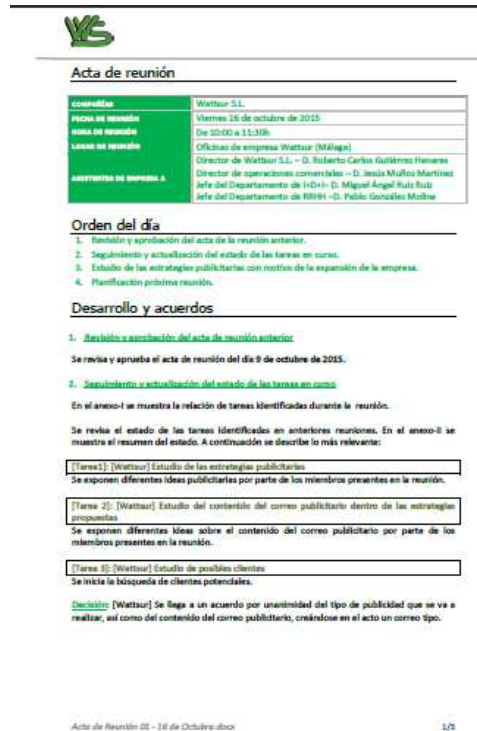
Acta de reunión

| COMPAÑÍA | Wattsur S.L. |
|---|---|
| FECHA DE REUNIÓN | Viernes 16 de octubre de 2015 |
| HORA DE REUNIÓN | De 10:00 a 11:30h |
| LUGAR DE REUNIÓN | Oficinas de empresa Wattsur (Málaga) |
| ASISTENTES DE EMPRESA A | Director de Wattsur S.L. – D. Roberto Carlos Gutiérrez Herrero<br>Director de operaciones comerciales – D. Jesús Muñoz Martínez<br>Jefe del Departamento de I+D+i– D. Miguel Ángel Ruiz Ruiz<br>Jefe del Departamento de RRHH – D. Pablo González Molina |

Orden del día

1. Revisión y aprobación del acta de la reunión anterior.
2. Seguimiento y actualización del estado de las tareas en curso.
3. Estudio de las estrategias publicitarias con motivo de la expansión de la empresa.
4. Planificación próxima reunión.

Desarrollo y acuerdos

1. Revisión y aprobación del acta de reunión anterior

Se revisa y aprueba el acta de reunión del día 9 de octubre de 2015.

2. Seguimiento y actualización del estado de las tareas en curso

En el anexo-I se muestra la relación de tareas identificadas durante la reunión.

Se revisa el estado de las tareas identificadas en anteriores reuniones. En el anexo-II se muestra el resumen del estado. A continuación se describe lo más relevante:

[Tarea1]: [Wattsur] Estudio de las estrategias publicitarias
Se exponen diferentes ideas publicitarias por parte de los miembros presentes en la reunión.

[Tarea 2]: [Wattsur] Estudio del contenido del correo publicitario dentro de las estrategias propuestas
Se exponen diferentes ideas sobre el contenido del correo publicitario por parte de los miembros presentes en la reunión.

[Tarea 3]: [Wattsur] Estudio de posibles clientes
Se inicia la búsqueda de clientes potenciales.

Decisión: [Wattsur] Se llega a un acuerdo por unanimidad del tipo de publicidad que se va a realizar, así como del contenido del correo publicitario, creándose en el acto un correo tipo.

Acta de Reunión 01 – 16 de Octubre.docx 1/3